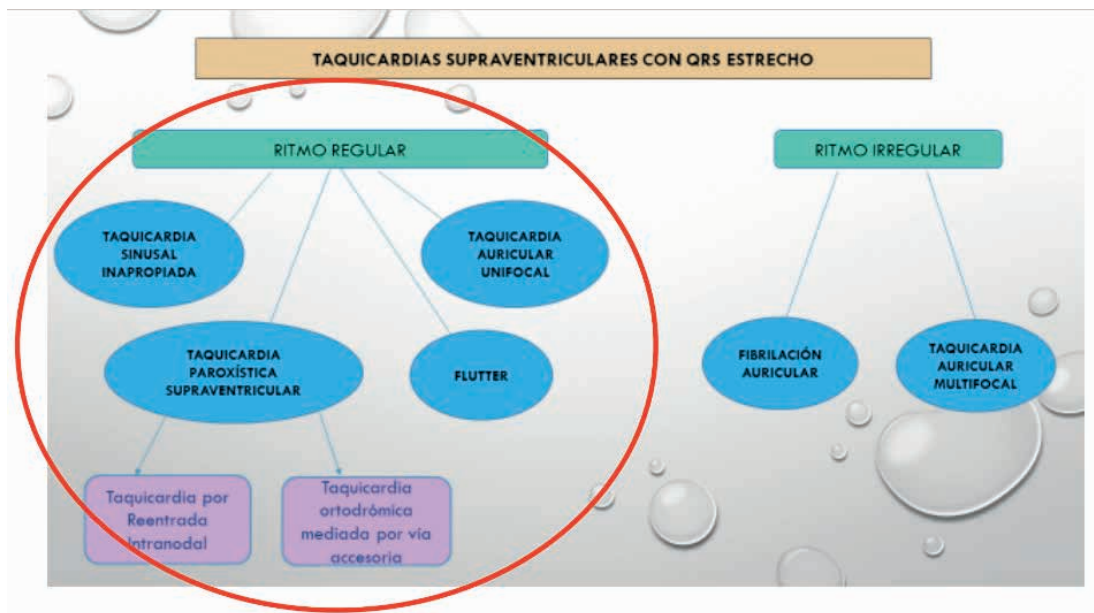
TAQUICARDIAS SUPRAVENTRICULARES CON QRS ESTRECHO

RITMO REGULAR

TAQUICARDIA SINUSAL INAPROPIADA

TAQUICARDIA AURICULAR UNIFOCAL

TAQUICARDIA PAROXÍSTICA SUPRAVENTRICULAR

FLUTTER

Taquicardia por Reentrada Intranodal

Taquicardia ortodrómica mediada por vía accesoria

RITMO IRREGULAR

FIBRILACIÓN AURICULAR

TAQUICARDIA AURICULAR MULTIFOCAL